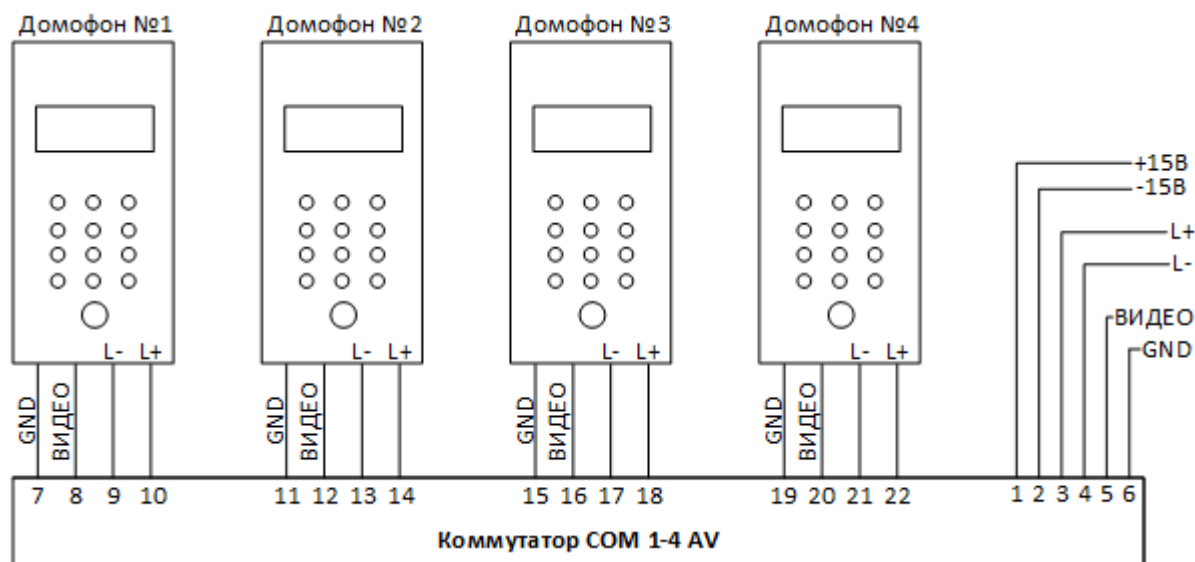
Домофон №1
L- L+
GND
ВИДЕО
7 8 9 10

Домофон №2
L- L+
GND
ВИДЕО
11 12 13 14

Домофон №3
L- L+
GND
ВИДЕО
15 16 17 18

Домофон №4
L- L+
GND
ВИДЕО
19 20 21 22

+15В
-15В
L+
L-
ВИДЕО
GND
1 2 3 4 5 6

Коммутатор COM 1-4 AV